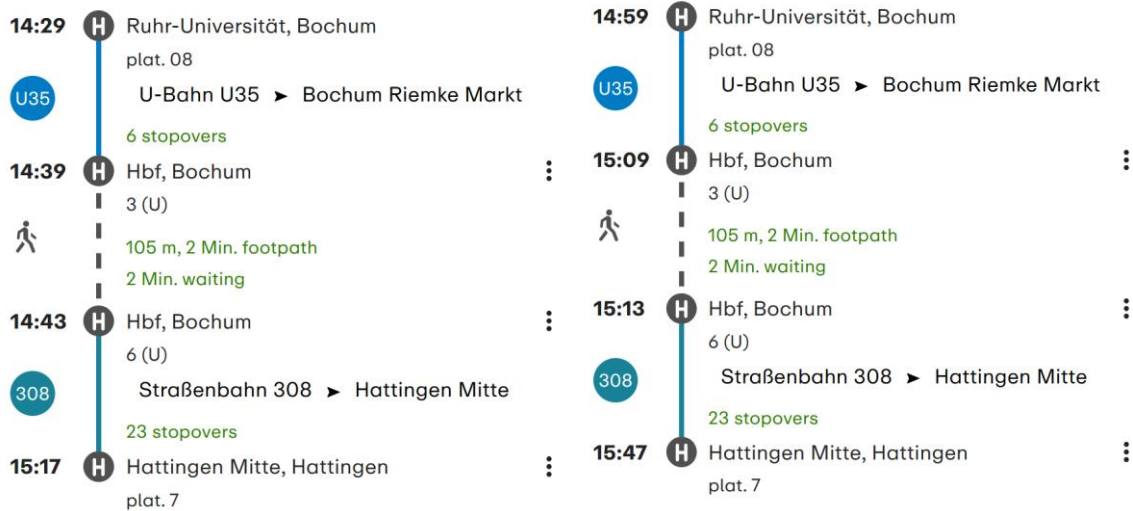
14:29 H Ruhr-Universität, Bochum
plat. 08
U35 U-Bahn U35 ➤ Bochum Riemke Markt
6 stopovers
14:39 H Hbf, Bochum
3 (U)
105 m, 2 Min. footpath
2 Min. waiting
14:43 H Hbf, Bochum
6 (U)
308 Straßenbahn 308 ➤ Hattingen Mitte
23 stopovers
15:17 H Hattingen Mitte, Hattingen
plat. 7

15:59 H Ruhr-Universität, Bochum
plat. 08
U35 U-Bahn U35 ➤ Bochum Riemke Markt
6 stopovers
15:09 H Hbf, Bochum
3 (U)
105 m, 2 Min. footpath
2 Min. waiting
15:13 H Hbf, Bochum
6 (U)
308 Straßenbahn 308 ➤ Hattingen Mitte
23 stopovers
15:47 H Hattingen Mitte, Hattingen
plat. 7